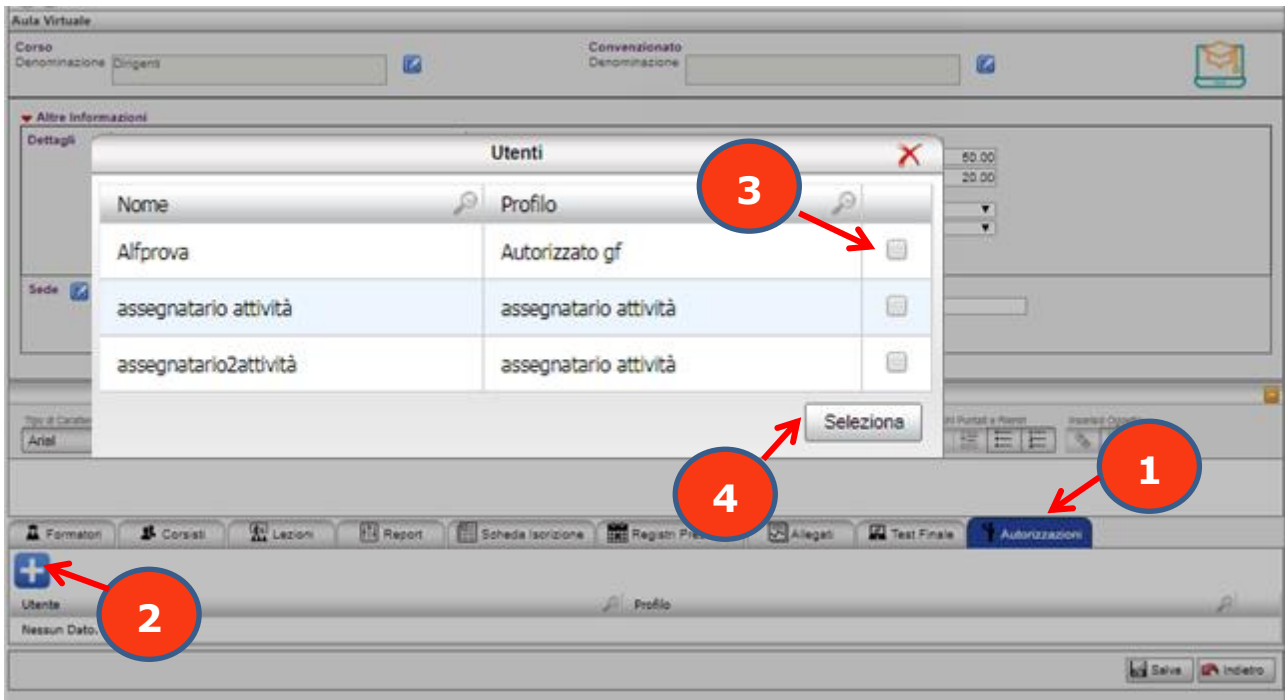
Aula Virtuale

Corso
Denominazione Dirigenti

Convenzionato
Denominazione

Altre Informazioni
Dettagli

50.00
20.00

Sede

Utenti

| Nome | Profilo | |
|---|---|---|
| Alfprova | Autorizzato gf | |
| assegnatario attività | assegnatario attività | |
| assegnatario2attività | assegnatario attività | |

Seleziona

3

4

1

2

Tipo di Carattere
Arial

Elenchi Puntati e Numerati

Inserisci Oggetto

Formatori | Corsisti | Lezioni | Report | Scheda Iscrizione | Registri Presenze | Allegati | Test Finale | Autorizzazioni

Utente
Profilo
Nessun Dato.

Salva
Indietro